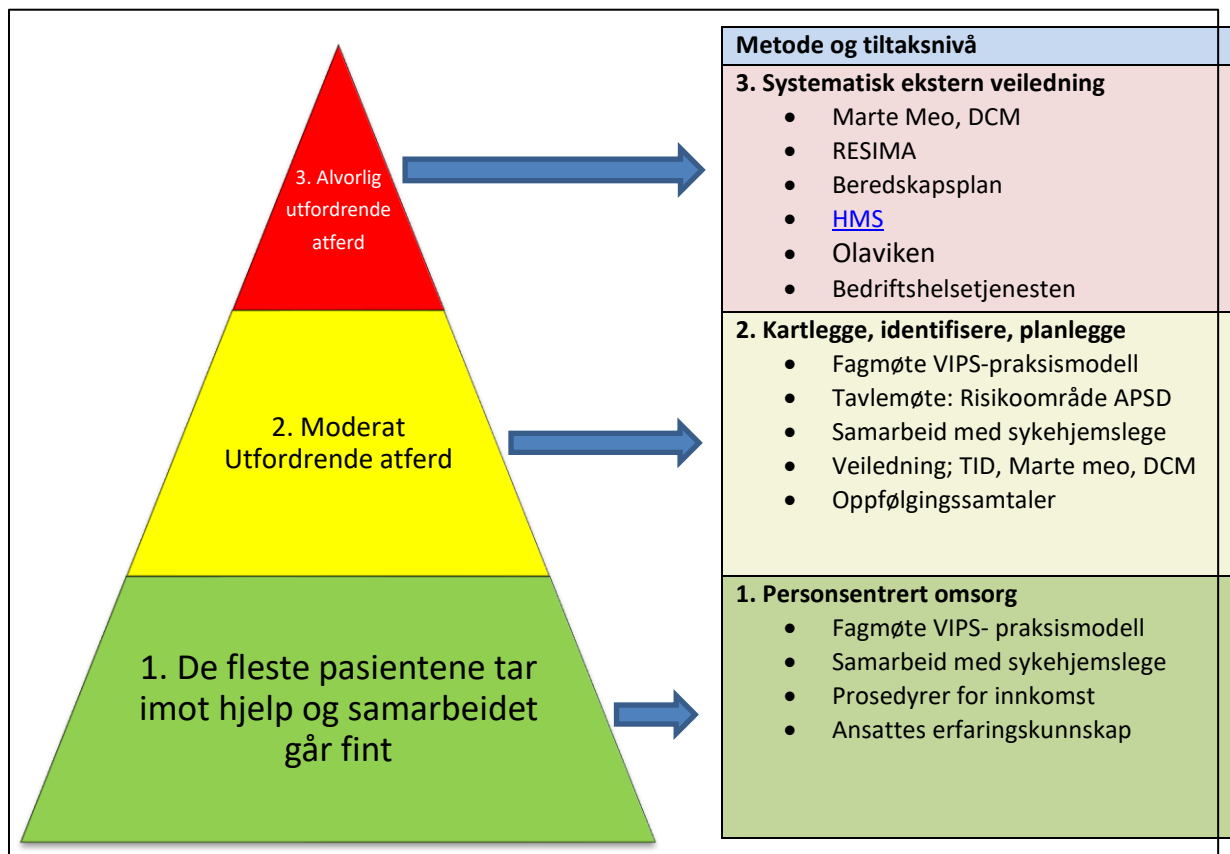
3. Alvorlig utfordrende atferd

2. Moderat Utfordrende atferd

1. De fleste pasientene tar imot hjelp og samarbeidet går fint

| Metode og tiltaksnivå |
|---|
| **3. Systematisk ekstern veiledning**<br>• Marte Meo, DCM<br>• RESIMA<br>• Beredskapsplan<br>• HMS<br>• Olaviken<br>• Bedriftshelsetjenesten |
| **2. Kartlegge, identifisere, planlegge**<br>• Fagmøte VIPS-praksismodell<br>• Tavlemøte: Risikoområde APSD<br>• Samarbeid med sykehjemslege<br>• Veiledning; TID, Marte meo, DCM<br>• Oppfølgingssamtaler |
| **1. Personsentrert omsorg**<br>• Fagmøte VIPS- praksismodell<br>• Samarbeid med sykehjemslege<br>• Prosedyrer for innkomst<br>• Ansattes erfaringskunnskap |